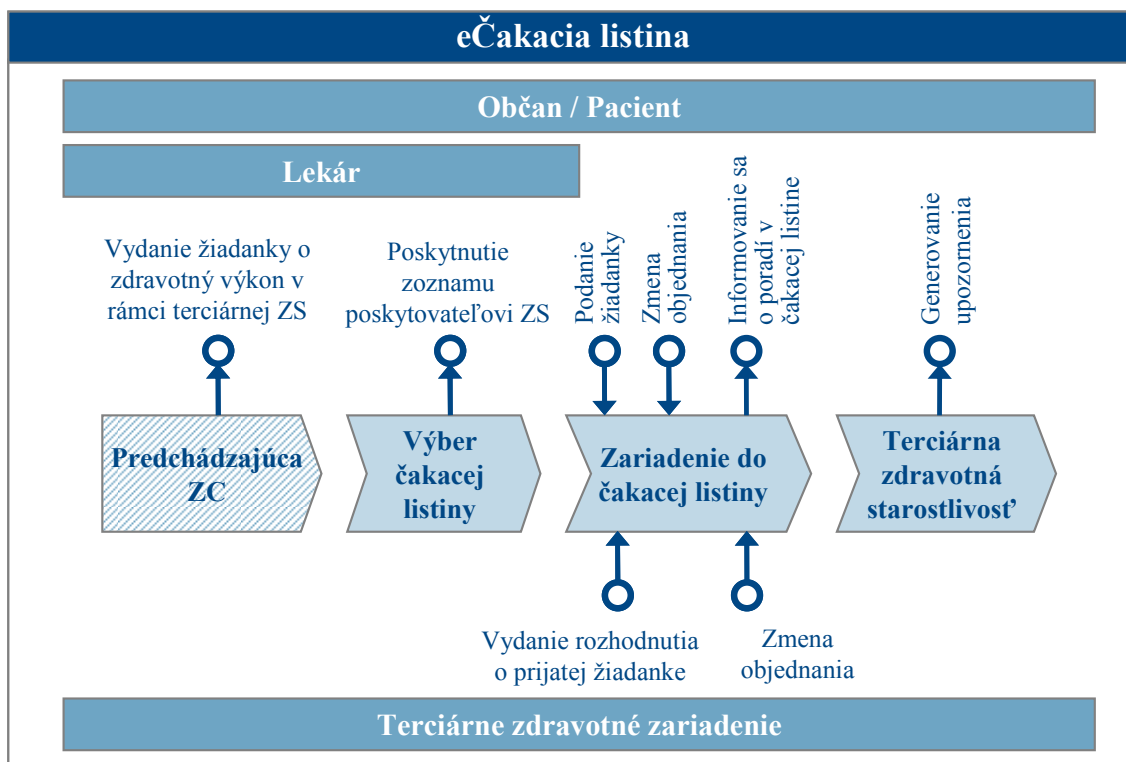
eČakacia listina

Občan / Pacient

Lekár

Vydanie žiadanky o zdravotný výkon v rámci terciárnej ZS

Poskytnutie zoznamu poskytovateľovi ZS

Podanie žiadanky

Zmena objednania

Informovanie sa o poradí v čakacej listine

Generovanie upozornenia

Predchádzajúca ZC

Výber čakacej listiny

Zariadenie do čakacej listiny

Terciárna zdravotná starostlivosť

Vydanie rozhodnutia o prijatej žiadanke

Zmena objednania

Terciárne zdravotné zariadenie